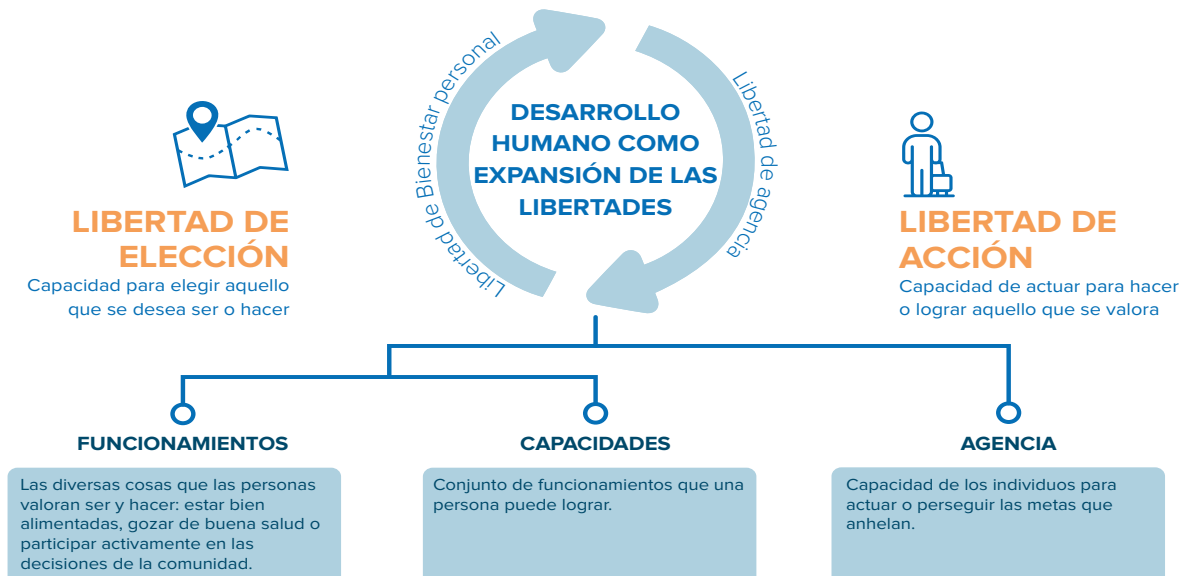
Libertad de Bienestar personal

DESARROLLO HUMANO COMO EXPANSIÓN DE LAS LIBERTADES

Libertad de agencia

LIBERTAD DE ELECCIÓN
Capacidad para elegir aquello que se desea ser o hacer

LIBERTAD DE ACCIÓN
Capacidad de actuar para hacer o lograr aquello que se valora

FUNCIONAMIENTOS
Las diversas cosas que las personas valoran ser y hacer: estar bien alimentadas, gozar de buena salud o participar activamente en las decisiones de la comunidad.

CAPACIDADES
Conjunto de funcionamientos que una persona puede lograr.

AGENCIA
Capacidad de los individuos para actuar o perseguir las metas que anhelan.